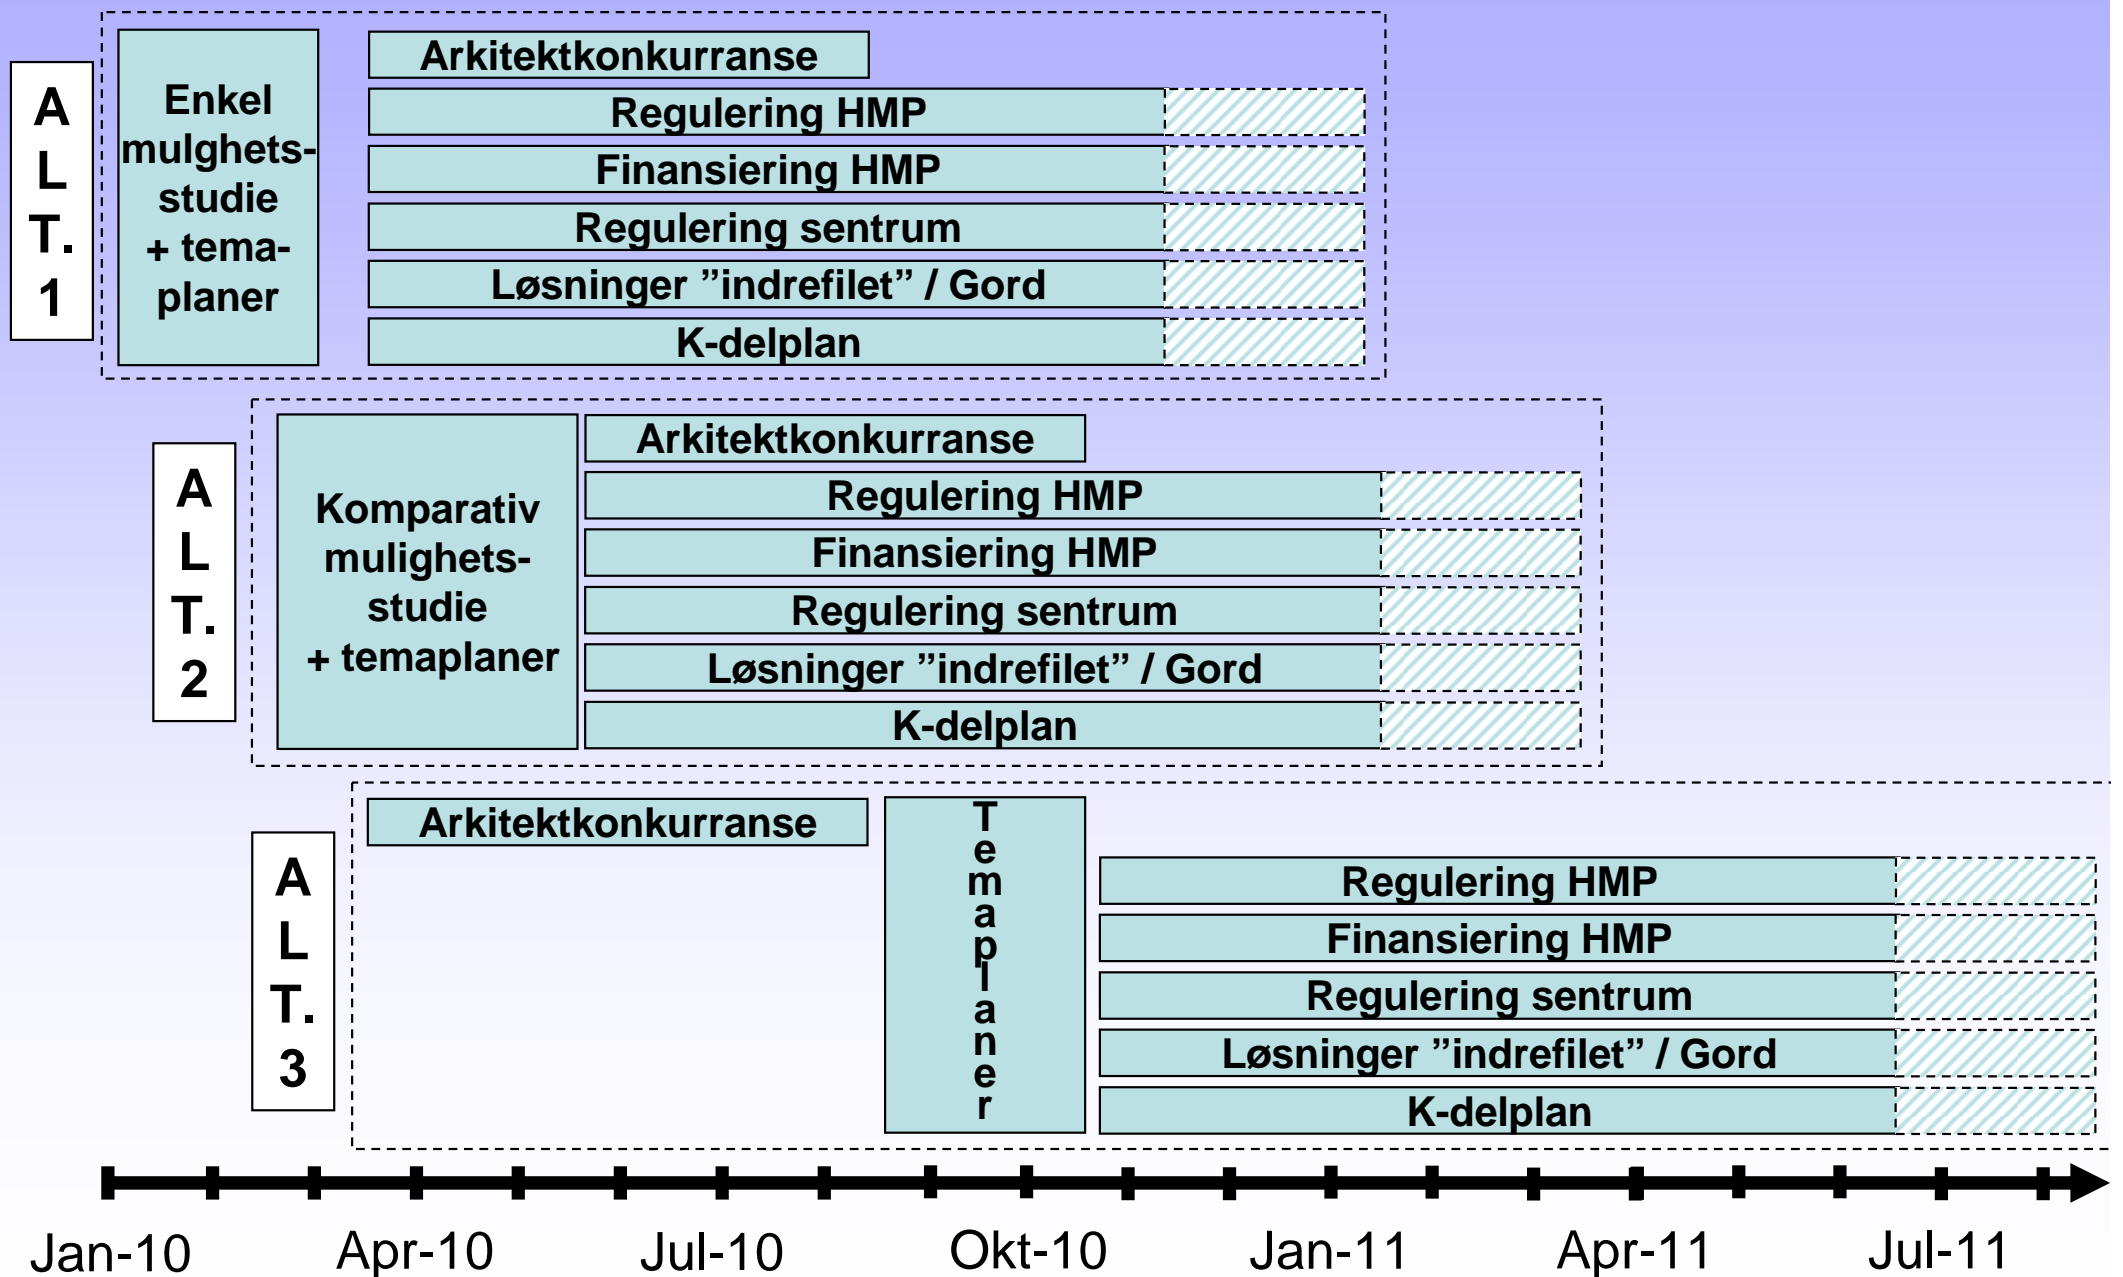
ALT. 1

Enkel mulighetsstudie + temaplaner

Arkitektkonkurranse
Regulering HMP
Finansiering HMP
Regulering sentrum
Løsninger ”indrefilet” / Gord
K-delplan

ALT. 2

Komparativ mulighetsstudie + temaplaner

Arkitektkonkurranse
Regulering HMP
Finansiering HMP
Regulering sentrum
Løsninger ”indrefilet” / Gord
K-delplan

ALT. 3

Arkitektkonkurranse

Temaplaner

Regulering HMP
Finansiering HMP
Regulering sentrum
Løsninger ”indrefilet” / Gord
K-delplan

Jan-10 Apr-10 Jul-10 Okt-10 Jan-11 Apr-11 Jul-11